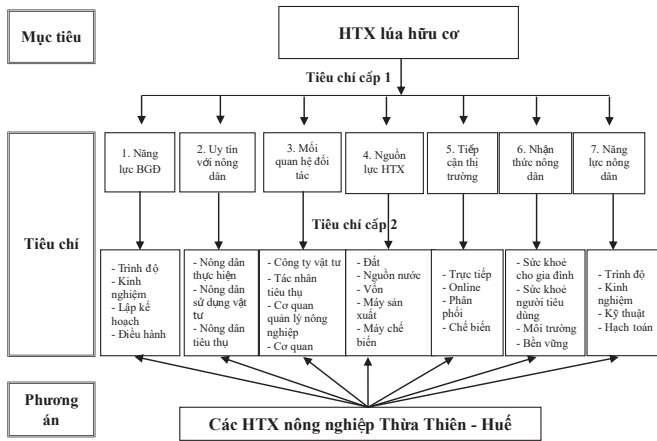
Mục tiêu

HTX lúa hữu cơ

Tiêu chí cấp 1

Tiêu chí

1. Năng lực BGĐ

2. Uy tín với nông dân

3. Mối quan hệ đối tác

4. Nguồn lực HTX

5. Tiếp cận thị trường

6. Nhận thức nông dân

7. Năng lực nông dân

Tiêu chí cấp 2

- Trình độ
- Kinh nghiệm
- Lập kế hoạch
- Điều hành

- Nông dân thực hiện
- Nông dân sử dụng vật tư
- Nông dân tiêu thụ

- Công ty vật tư
- Tác nhân tiêu thụ
- Cơ quan quản lý nông nghiệp
- Cơ quan

- Đất
- Nguồn nước
- Vốn
- Máy sản xuất
- Máy chế biến

- Trực tiếp
- Online
- Phân phối
- Chế biến

- Sức khoẻ cho gia đình
- Sức khoẻ người tiêu dùng
- Môi trường
- Bền vững

- Trình độ
- Kinh nghiệm
- Kỹ thuật
- Hạch toán

Phương án

Các HTX nông nghiệp Thừa Thiên - Huế